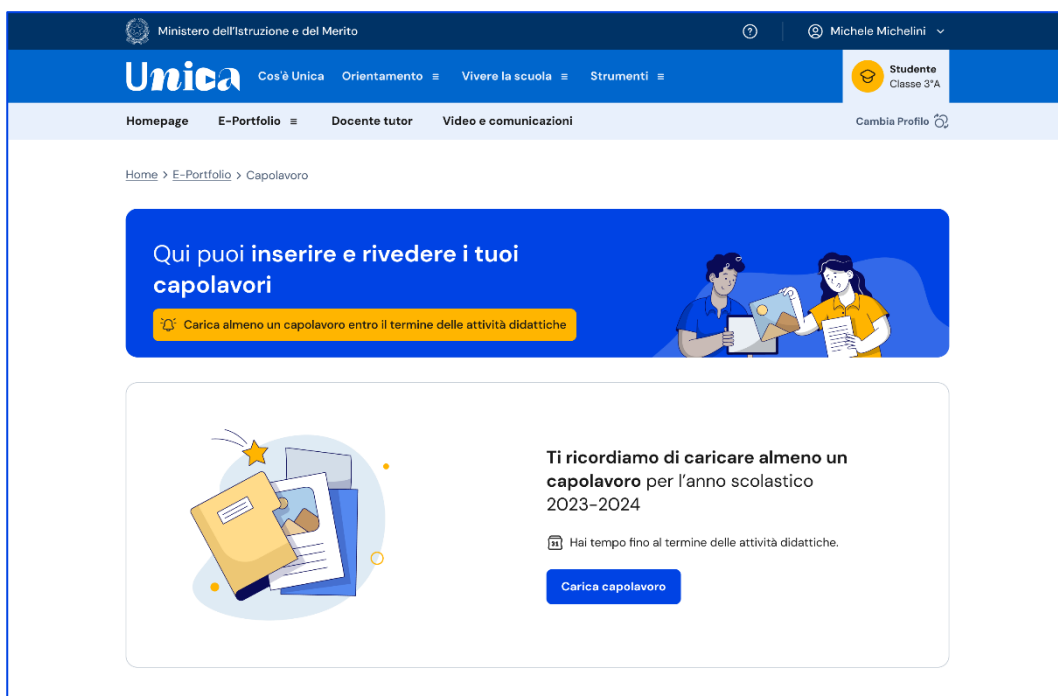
Ministero dell'Istruzione e del Merito

Michele Michelini

Unica Cos'è Unica Orientamento Vivere la scuola Strumenti

Studente
Classe 3°A

Homepage E-Portfolio Docente tutor Video e comunicazioni Cambia Profilo

Home > E-Portfolio > Capolavoro

Qui puoi **inserire e rivedere i tuoi capolavori**

Carica almeno un capolavoro entro il termine delle attività didattiche

**Ti ricordiamo di caricare almeno un capolavoro** per l'anno scolastico 2023-2024

31 Hai tempo fino al termine delle attività didattiche.

Carica capolavoro